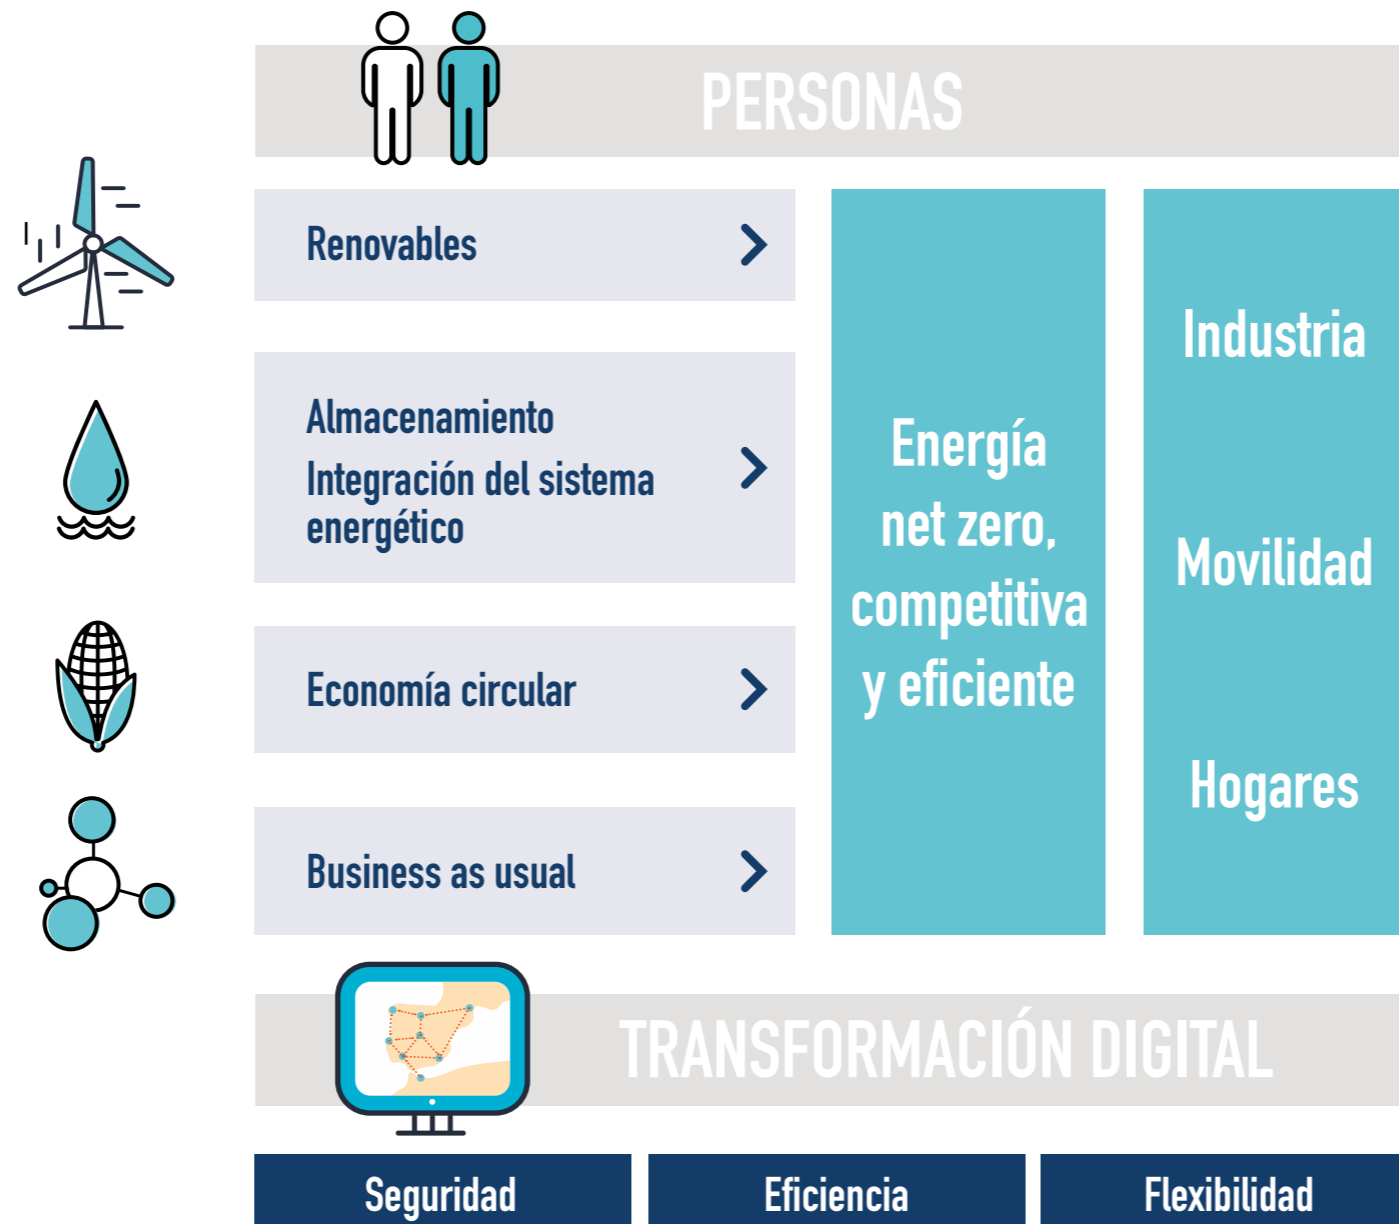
PERSONAS

Renovables

Almacenamiento
Integración del sistema energético

Economía circular

Business as usual

Energía net zero, competitiva y eficiente

Industria

Movilidad

Hogares

TRANSFORMACIÓN DIGITAL

Seguridad

Eficiencia

Flexibilidad